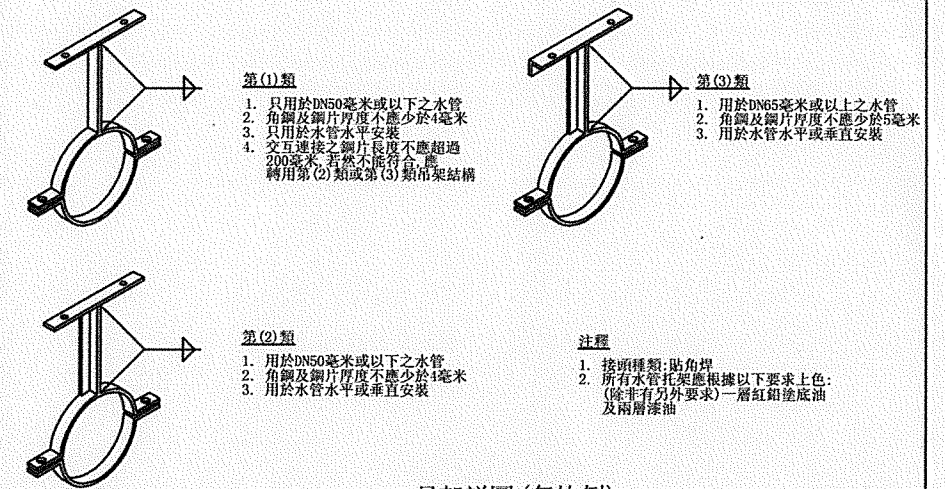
第(1)類

1. 只用於DN50毫米或以下之水管
2. 角鋼及鋼片厚度不應少於4毫米
3. 只用於水管水平安裝
4. 交互連接之鋼片長度不應超過200毫米，若然不能符合，應轉用第(2)類或第(3)類吊架結構

第(3)類

1. 用於DN65毫米或以上之水管
2. 角鋼及鋼片厚度不應少於5毫米
3. 用於水管水平或垂直安裝

第(2)類

1. 用於DN50毫米或以下之水管
2. 角鋼及鋼片厚度不應少於4毫米
3. 用於水管水平或垂直安裝

注釋

1. 接頭種類:貼角焊
2. 所有水管托架應根據以下要求上色:(除非有另外要求)一層紅鉛塗底油及兩層漆油

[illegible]